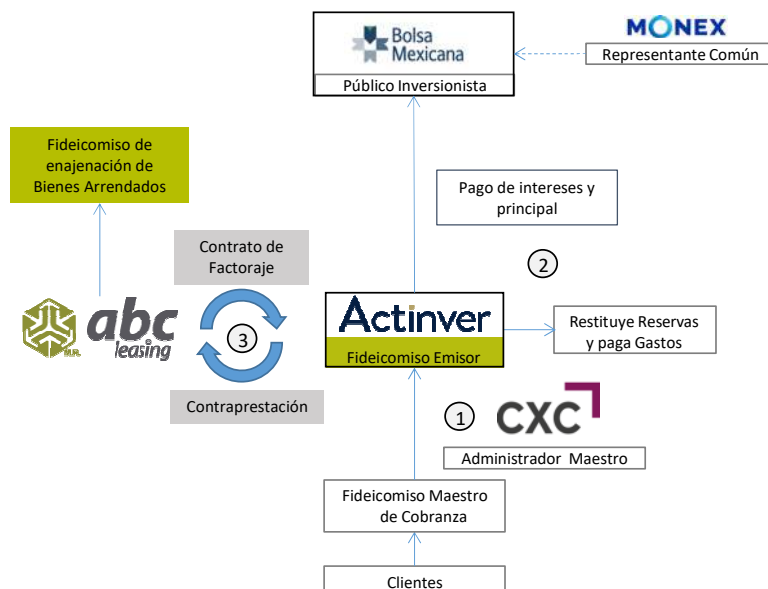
Bolsa Mexicana

Público Inversionista

MONEX

Representante Común

Fideicomiso de enajenación de Bienes Arrendados

Pago de intereses y principal

2

Contrato de Factoraje

3

abc leasing

Actinver

Fideicomiso Emisor

Restituye Reservas y paga Gastos

Contraprestación

1

CXC

Administrador Maestro

Fideicomiso Maestro de Cobranza

Clientes